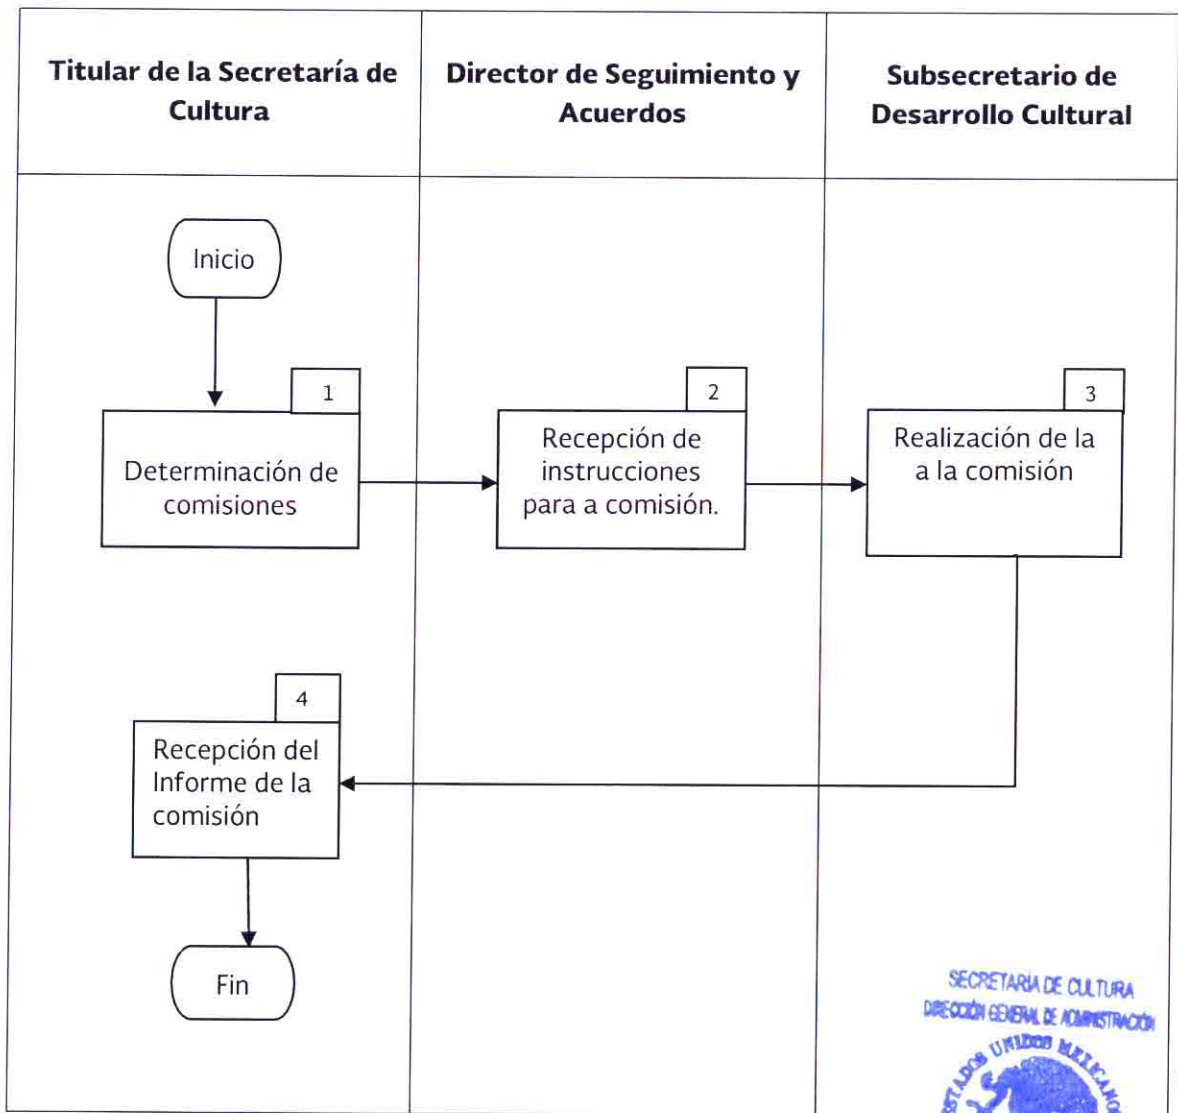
| Titular de la Secretaría de Cultura | Director de Seguimiento y Acuerdos | Subsecretario de Desarrollo Cultural |
|---|---|---|

Inicio

1
Determinación de comisiones

2
Recepción de instrucciones para a comisión.

3
Realización de la a la comisión

4
Recepción del Informe de la comisión

Fin

SECRETARÍA DE CULTURA
DIRECCIÓN GENERAL DE ADMINISTRACIÓN
ESTADOS UNIDOS MEXICANOS